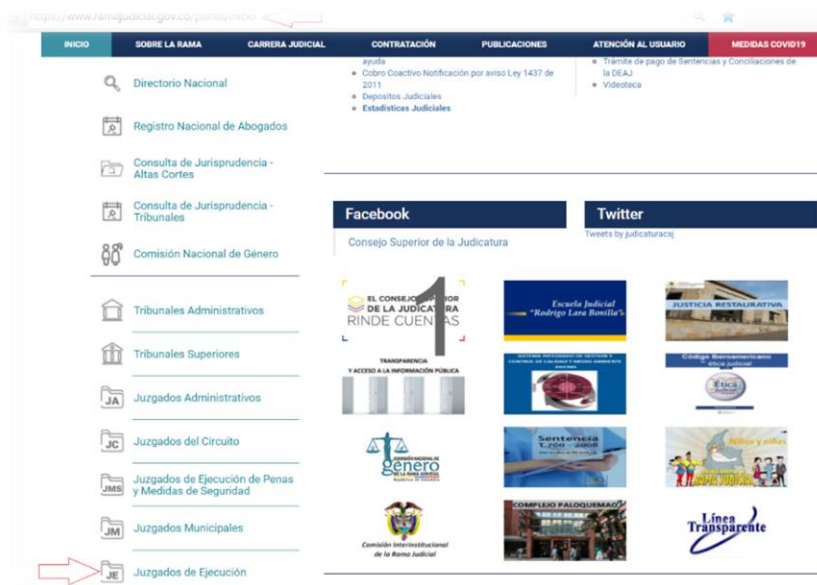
https://www.ramajudicial.gov.co/portal/inicio

INICIO | SOBRE LA RAMA | CARRERA JUDICIAL | CONTRATACIÓN | PUBLICACIONES | ATENCIÓN AL USUARIO | MEDIDAS COVID19

Directorio Nacional

Registro Nacional de Abogados

Consulta de Jurisprudencia - Altas Cortes

Consulta de Jurisprudencia - Tribunales

Comisión Nacional de Género

Tribunales Administrativos

Tribunales Superiores

JA Juzgados Administrativos

JC Juzgados del Circuito

JMS Juzgados de Ejecución de Penas y Medidas de Seguridad

JM Juzgados Municipales

JE Juzgados de Ejecución

ayuda
- Cobro Coactivo Notificación por aviso Ley 1437 de 2011
- Depositos Judiciales
- Estadísticas Judiciales

- Trámite de pago de Sentencias y Conciliaciones de la DEAJ
- Videoteca

Facebook

Consejo Superior de la Judicatura

Twitter

Tweets by judicaturacsj

EL CONSEJO SUPERIOR DE LA JUDICATURA RINDE CUENTAS 1

Escuela Judicial "Rodrigo Lara Bonilla"

JUSTICIA RESTAURATIVA

TRANSPARENCIA Y ACCESO A LA INFORMACIÓN PÚBLICA

SISTEMA INTEGRADO DE GESTIÓN Y CONTROL DE CALIDAD Y MEDIO AMBIENTE

Código Iberoamericano Ética Judicial

COMISIÓN NACIONAL DE género DE LA RAMA JUDICIAL

Sentencia T-200 - 2008

Niños y niñas

COMPLEJO PALOQUEMAO

Comisión Interinstitucional de la Rama Judicial

Línea Transparente